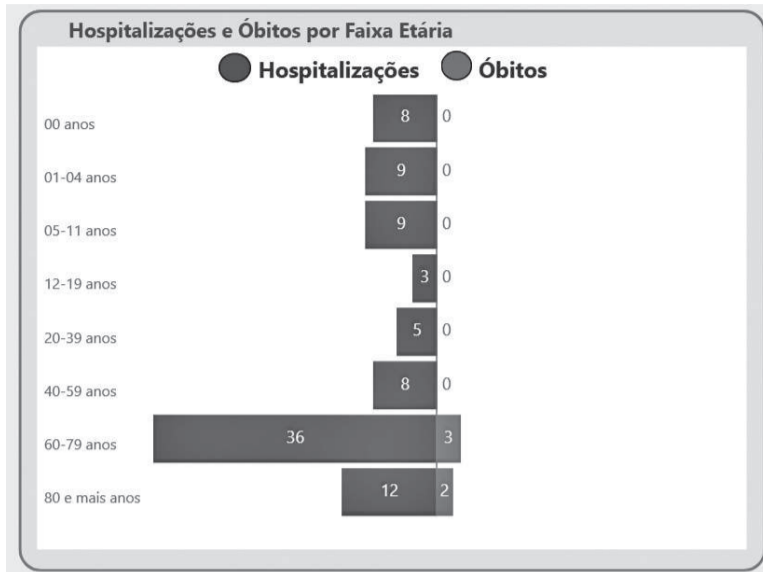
Hospitalizações e Óbitos por Faixa Etária

Hospitalizações Óbitos

| Faixa etária | Hospitalizações | Óbitos |
|---|---|---|
| 00 anos | 8 | 0 |
| 01-04 anos | 9 | 0 |
| 05-11 anos | 9 | 0 |
| 12-19 anos | 3 | 0 |
| 20-39 anos | 5 | 0 |
| 40-59 anos | 8 | 0 |
| 60-79 anos | 36 | 3 |
| 80 e mais anos | 12 | 2 |